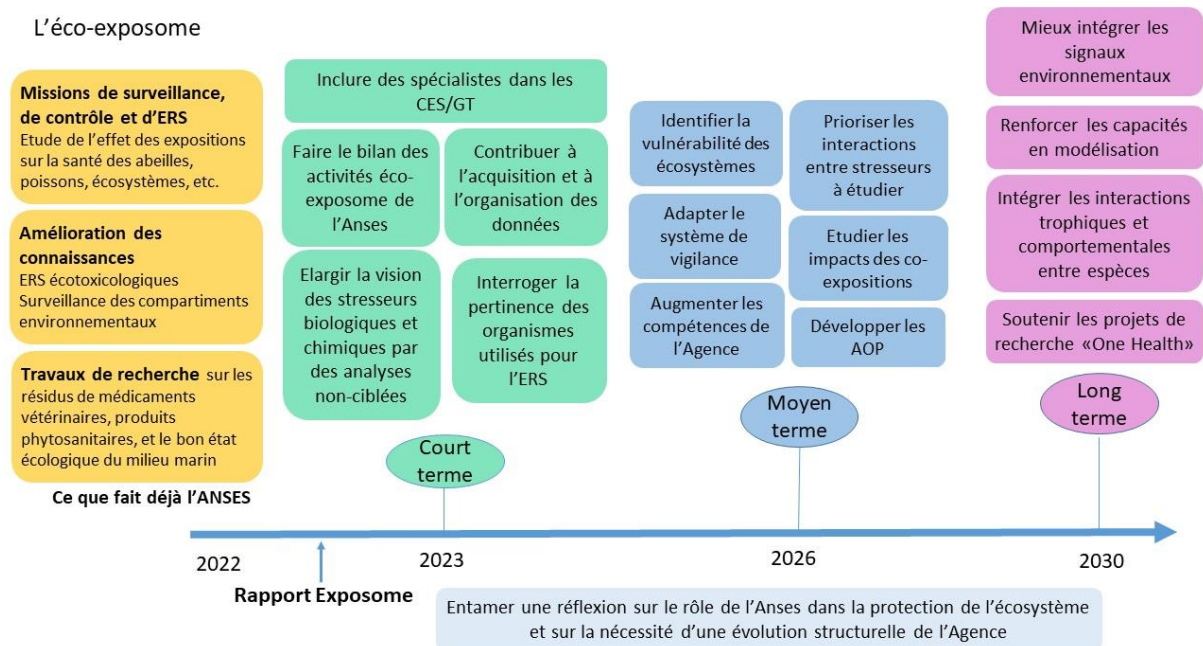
L'éco-exposome

**Missions de surveillance, de contrôle et d'ERS**
Etude de l'effet des expositions sur la santé des abeilles, poissons, écosystèmes, etc.

**Amélioration des connaissances**
ERS écotoxicologiques
Surveillance des compartiments environnementaux

**Travaux de recherche** sur les résidus de médicaments vétérinaires, produits phytosanitaires, et le bon état écologique du milieu marin

**Ce que fait déjà l'ANSES**

Inclure des spécialistes dans les CES/GT

Faire le bilan des activités éco-exposome de l'Anses

Contribuer à l'acquisition et à l'organisation des données

Elargir la vision des stresseurs biologiques et chimiques par des analyses non-ciblées

Interroger la pertinence des organismes utilisés pour l'ERS

Court terme

Identifier la vulnérabilité des écosystèmes

Prioriser les interactions entre stresseurs à étudier

Adapter le système de vigilance

Etudier les impacts des co-expositions

Augmenter les compétences de l'Agence

Développer les AOP

Moyen terme

Mieux intégrer les signaux environnementaux

Renforcer les capacités en modélisation

Intégrer les interactions trophiques et comportementales entre espèces

Soutenir les projets de recherche «One Health»

Long terme

2022

Rapport Exposome

2023

2026

2030

Entamer une réflexion sur le rôle de l'Anses dans la protection de l'écosystème et sur la nécessité d'une évolution structurelle de l'Agence